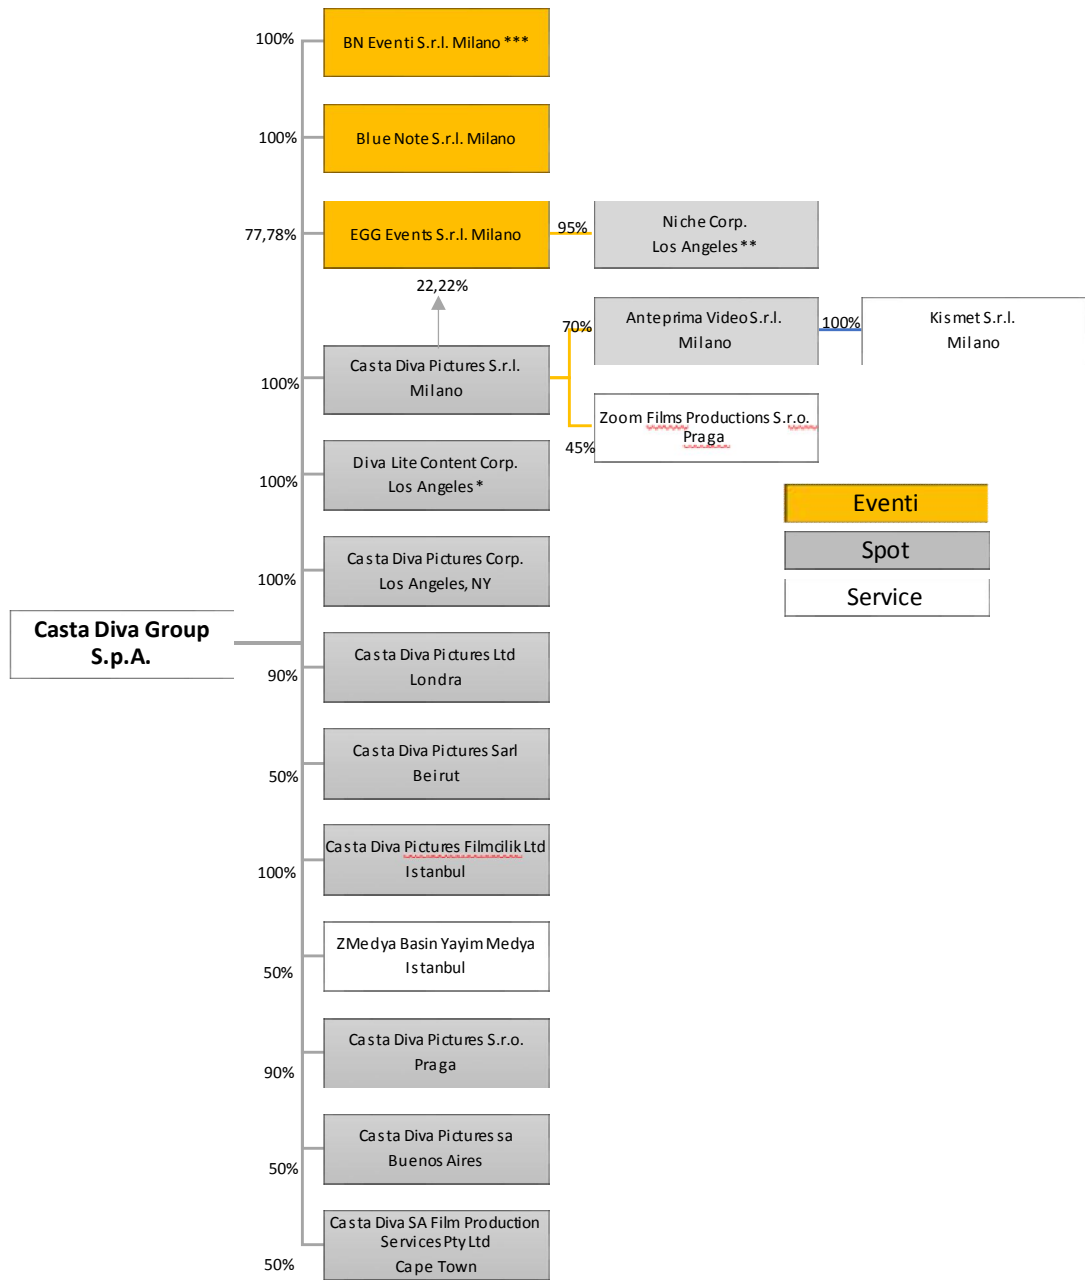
Casta Diva Group S.p.A.

100%
BN Eventi S.r.l. Milano ***

100%
Blue Note S.r.l. Milano

77,78%
EGG Events S.r.l. Milano

95%
Niche Corp. Los Angeles **

22,22%

100%
Casta Diva Pictures S.r.l. Milano

70%
Anteprima Video S.r.l. Milano

100%
Kismet S.r.l. Milano

45%
Zoom Films Productions S.r.o. Praga

100%
Diva Lite Content Corp. Los Angeles *

100%
Casta Diva Pictures Corp. Los Angeles, NY

90%
Casta Diva Pictures Ltd Londra

50%
Casta Diva Pictures Sarl Beirut

100%
Casta Diva Pictures Filmcilik Ltd Istanbul

50%
ZMedya Basin Yayim Medya Istanbul

90%
Casta Diva Pictures S.r.o. Praga

50%
Casta Diva Pictures sa Buenos Aires

50%
Casta Diva SA Film Production Services Pty Ltd Cape Town

Eventi
Spot
Service